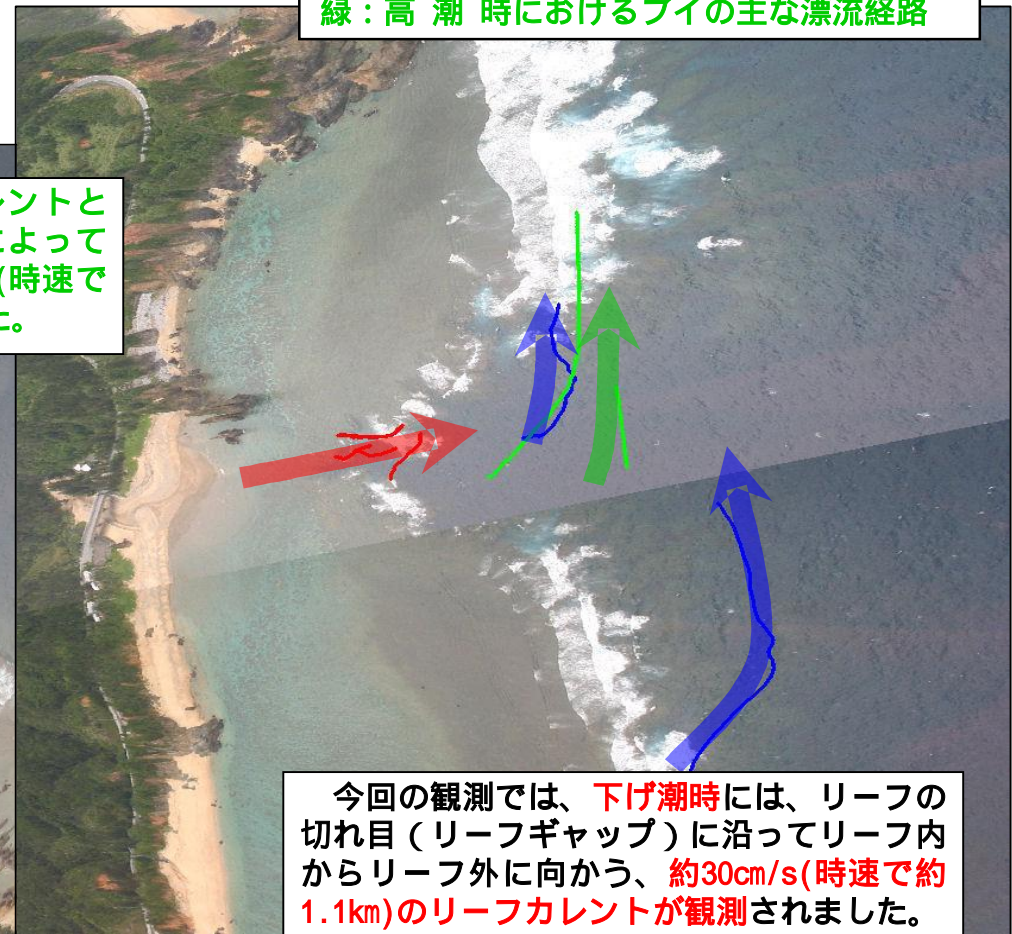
緑：高 潮 時におけるブイの主な漂流経路

レントと
によって
(時速で
た。

今回の観測では、下げ潮時には、リーフの切れ目（リーフギャップ）に沿ってリーフ内からリーフ外に向かう、約30㎝/s(時速で約1.1㎞)のリーフカレントが観測されました。